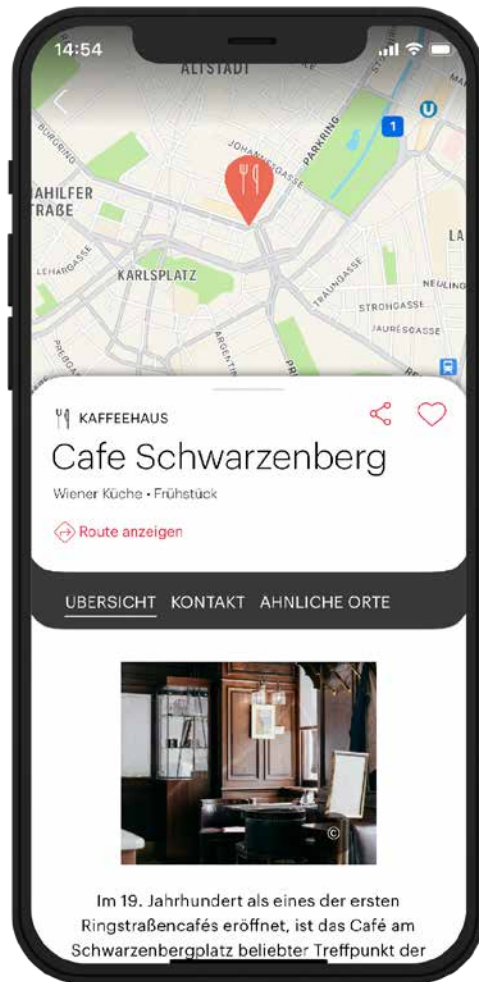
14:54

ALTSTADT

BURGRING

JOHANNESGASSE

PARKRING

1

U

AHILFER STRAßE

LA

LEHARGASSE

KARLSPLATZ

TRAUNGASSE

NEULING

STROHGASSE

JAURÈSGASSE

ARGENTINIER

PR

KAFFEEHAUS

Cafe Schwarzenberg

Wiener Küche • Frühstück

Route anzeigen

ÜBERSICHT KONTAKT ÄHNLICHE ORTE

©

Im 19. Jahrhundert als eines der ersten Ringstraßencafés eröffnet, ist das Café am Schwarzenbergplatz beliebter Treffpunkt der